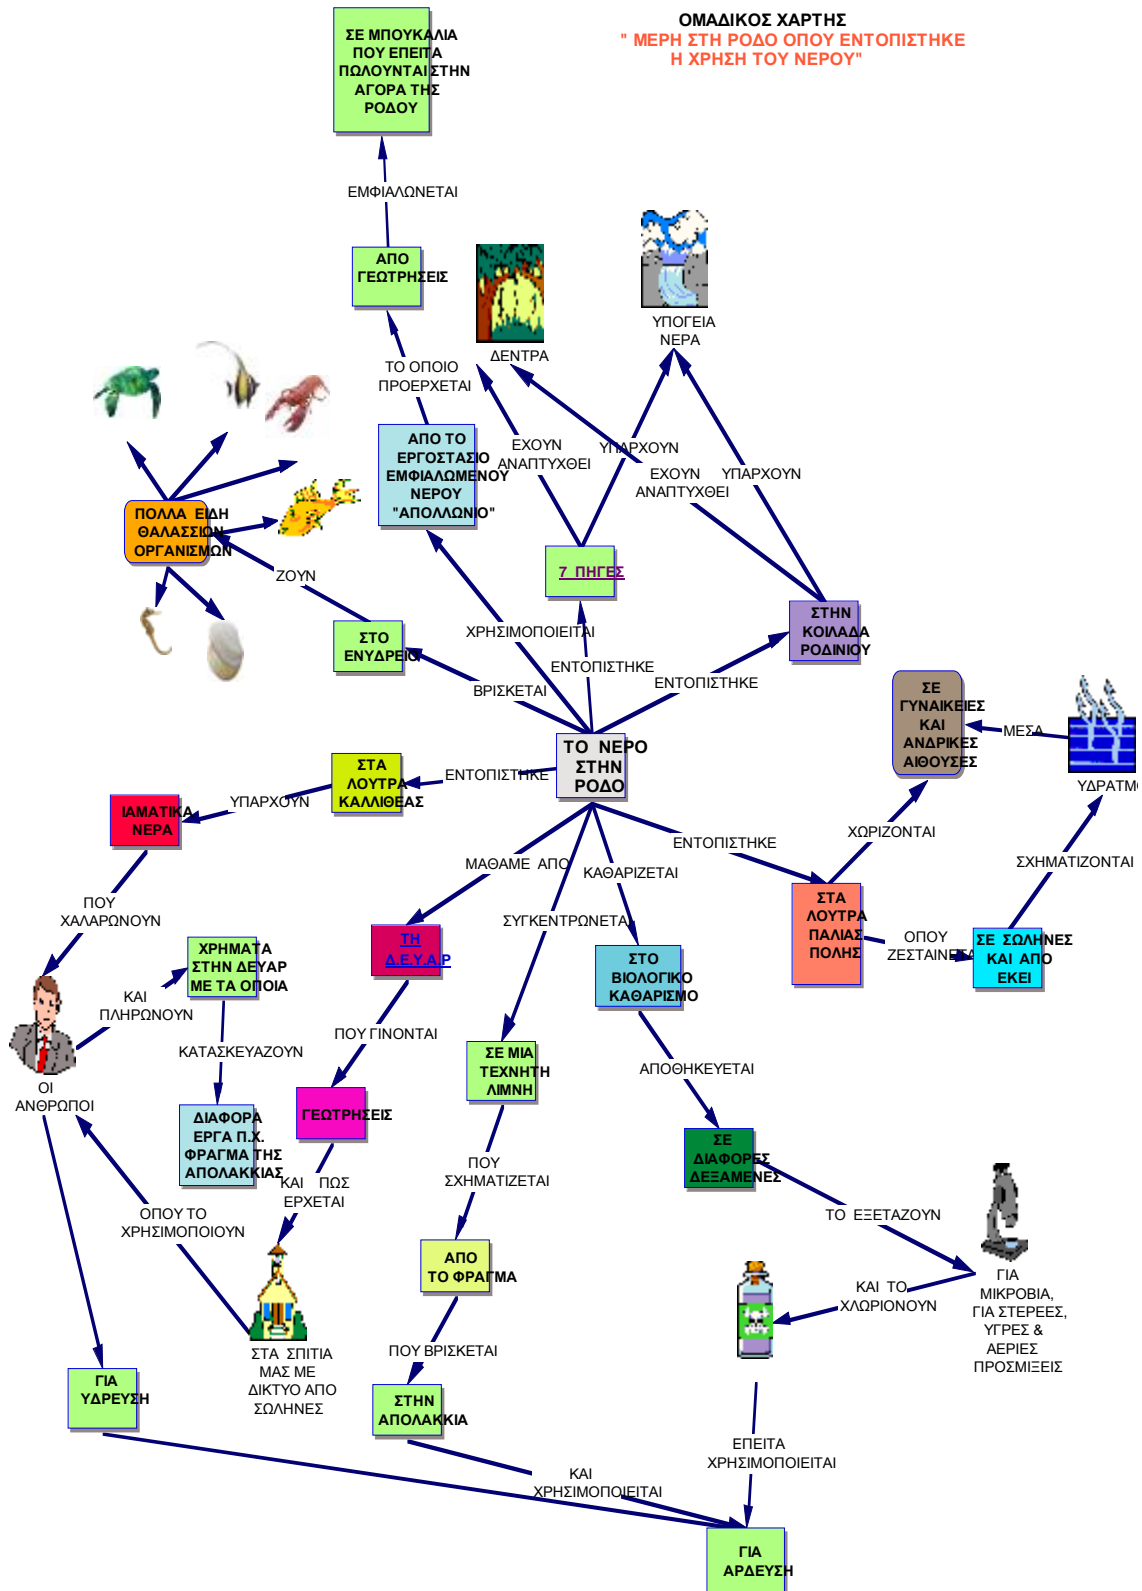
ΟΜΑΔΙΚΟΣ ΧΑΡΤΗΣ
" ΜΕΡΗ ΣΤΗ ΡΟΔΟ ΟΠΟΥ ΕΝΤΟΠΙΣΤΗΚΕ Η ΧΡΗΣΗ ΤΟΥ ΝΕΡΟΥ"

ΣΕ ΜΠΟΥΚΑΛΙΑ ΠΟΥ ΕΠΕΙΤΑ ΠΩΛΟΥΝΤΑΙ ΣΤΗΝ ΑΓΟΡΑ ΤΗΣ ΡΟΔΟΥ

ΕΜΦΙΑΛΩΝΕΤΑΙ

ΑΠΟ ΓΕΩΤΡΗΣΕΙΣ

ΔΕΝΤΡΑ

ΥΠΟΓΕΙΑ ΝΕΡΑ

ΤΟ ΟΠΟΙΟ ΠΡΟΕΡΧΕΤΑΙ

ΑΠΟ ΤΟ ΕΡΓΟΣΤΑΣΙΟ ΕΜΦΙΑΛΩΜΕΝΟΥ ΝΕΡΟΥ "ΑΠΟΛΛΩΝΙΟ"

ΕΧΟΥΝ ΑΝΑΠΤΥΧΘΕΙ

ΥΠΑΡΧΟΥΝ

ΕΧΟΥΝ ΑΝΑΠΤΥΧΘΕΙ

ΥΠΑΡΧΟΥΝ

ΠΟΛΛΑ ΕΙΔΗ ΘΑΛΑΣΣΙΩΝ ΟΡΓΑΝΙΣΜΩΝ

ΖΟΥΝ

7 ΠΗΓΕΣ

ΣΤΗΝ ΚΟΙΛΑΔΑ ΡΟΔΙΝΙΟΥ

ΣΤΟ ΕΝΥΔΡΕΙΟ

ΧΡΗΣΙΜΟΠΟΙΕΙΤΑΙ

ΕΝΤΟΠΙΣΤΗΚΕ

ΕΝΤΟΠΙΣΤΗΚΕ

ΒΡΙΣΚΕΤΑΙ

ΣΕ ΓΥΝΑΙΚΕΙΕΣ ΚΑΙ ΑΝΔΡΙΚΕΣ ΑΙΘΟΥΣΕΣ

ΜΕΣΑ

ΥΔΡΑΤΜ

ΣΤΑ ΛΟΥΤΡΑ ΚΑΛΛΙΘΕΑΣ

ΕΝΤΟΠΙΣΤΗΚΕ

ΤΟ ΝΕΡΟ ΣΤΗΝ ΡΟΔΟ

ΙΑΜΑΤΙΚΑ ΝΕΡΑ

ΥΠΑΡΧΟΥΝ

ΕΝΤΟΠΙΣΤΗΚΕ

ΧΩΡΙΖΟΝΤΑΙ

ΣΧΗΜΑΤΙΖΟΝΤΑΙ

ΠΟΥ ΧΑΛΑΡΩΝΟΥΝ

ΜΑΘΑΜΕ ΑΠΟ

ΚΑΘΑΡΙΖΕΤΑΙ

ΣΥΓΚΕΝΤΡΩΝΕΤΑΙ

ΣΤΑ ΛΟΥΤΡΑ ΠΑΛΙΑΣ ΠΟΛΗΣ

ΟΠΟΥ ΖΕΣΤΑΙΝΕΤΑΙ

ΣΕ ΣΩΛΗΝΕΣ ΚΑΙ ΑΠΟ ΕΚΕΙ

ΧΡΗΜΑΤΑ ΣΤΗΝ ΔΕΥΑΡ ΜΕ ΤΑ ΟΠΟΙΑ

ΚΑΙ ΠΛΗΡΩΝΟΥΝ

ΤΗ Δ.Ε.Υ.Α.Ρ

ΣΤΟ ΒΙΟΛΟΓΙΚΟ ΚΑΘΑΡΙΣΜΟ

ΚΑΤΑΣΚΕΥΑΖΟΥΝ

ΠΟΥ ΓΙΝΟΝΤΑΙ

ΣΕ ΜΙΑ ΤΕΧΝΗΤΗ ΛΙΜΝΗ

ΑΠΟΘΗΚΕΥΕΤΑΙ

ΟΙ ΑΝΘΡΩΠΟΙ

ΔΙΑΦΟΡΑ ΕΡΓΑ Π.Χ. ΦΡΑΓΜΑ ΤΗΣ ΑΠΟΛΑΚΚΙΑΣ

ΓΕΩΤΡΗΣΕΙΣ

ΣΕ ΔΙΑΦΟΡΕΣ ΔΕΞΑΜΕΝΕΣ

ΚΑΙ ΠΩΣ ΕΡΧΕΤΑΙ

ΠΟΥ ΣΧΗΜΑΤΙΖΕΤΑΙ

ΟΠΟΥ ΤΟ ΧΡΗΣΙΜΟΠΟΙΟΥΝ

ΤΟ ΕΞΕΤΑΖΟΥΝ

ΑΠΟ ΤΟ ΦΡΑΓΜΑ

ΓΙΑ ΜΙΚΡΟΒΙΑ, ΓΙΑ ΣΤΕΡΕΕΣ, ΥΓΡΕΣ & ΑΕΡΙΕΣ ΠΡΟΣΜΙΞΕΙΣ

ΚΑΙ ΤΟ ΧΛΩΡΙΟΝΟΥΝ

ΓΙΑ ΥΔΡΕΥΣΗ

ΣΤΑ ΣΠΙΤΙΑ ΜΑΣ ΜΕ ΔΙΚΤΥΟ ΑΠΟ ΣΩΛΗΝΕΣ

ΠΟΥ ΒΡΙΣΚΕΤΑΙ

ΣΤΗΝ ΑΠΟΛΑΚΚΙΑ

ΕΠΕΙΤΑ ΧΡΗΣΙΜΟΠΟΙΕΙΤΑΙ

ΚΑΙ ΧΡΗΣΙΜΟΠΟΙΕΙΤΑΙ

ΓΙΑ ΑΡΔΕΥΣΗ